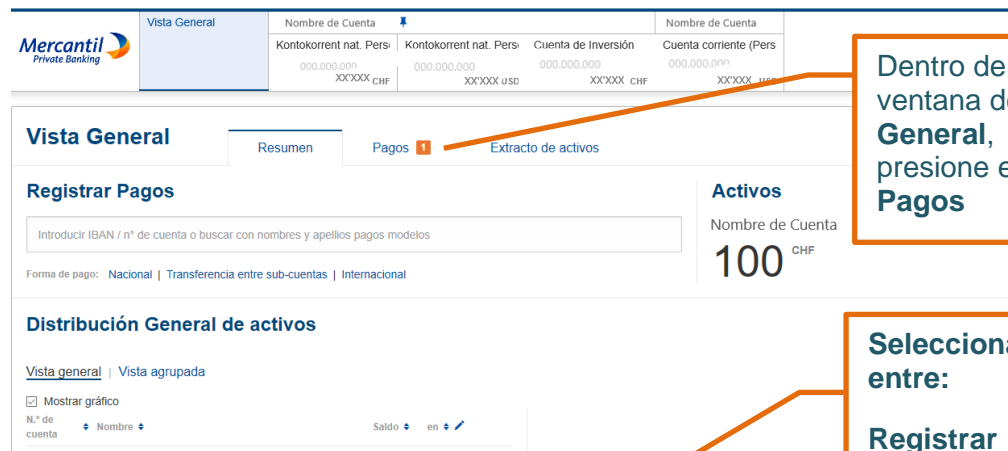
Mercantil Private Banking

| Vista General | Nombre de Cuenta | | | Nombre de Cuenta |
|---|---|---|---|---|
| | Kontokorrent nat. Pers | Kontokorrent nat. Pers | Cuenta de Inversión | Cuenta corriente (Pers |
| | 000.000.000 XX'XXX CHF | 000.000.000 XX'XXX USD | 000.000.000 XX'XXX CHF | 000.000.000 XX'XXX USD |

Dentro de ventana de **General**, presione e **Pagos**

Vista General

Resumen

Pagos 1

Extracto de activos

Registrar Pagos

Introducir IBAN / n° de cuenta o buscar con nombres y apellios pagos modelos

Forma de pago: Nacional | Transferencia entre sub-cuentas | Internacional

Activos

Nombre de Cuenta

100 CHF

Distribución General de activos

Vista general | Vista agrupada

Mostrar gráfico

N.° de cuenta Nombre Saldo en

**Selecciona entre:**

**Registrar**